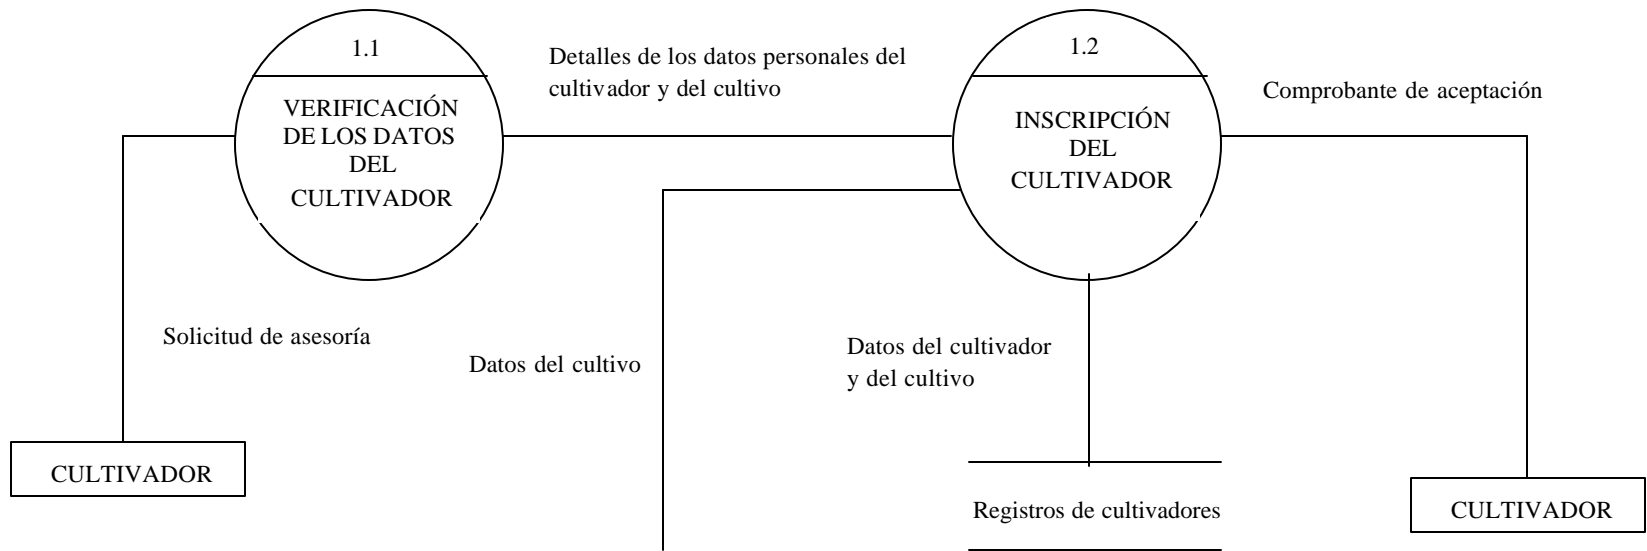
1.1

VERIFICACIÓN DE LOS DATOS DEL CULTIVADOR

Detalles de los datos personales del cultivador y del cultivo

1.2

INSCRIPCIÓN DEL CULTIVADOR

Comprobante de aceptación

Solicitud de asesoría

Datos del cultivo

Datos del cultivador y del cultivo

CULTIVADOR

Registros de cultivadores

CULTIVADOR